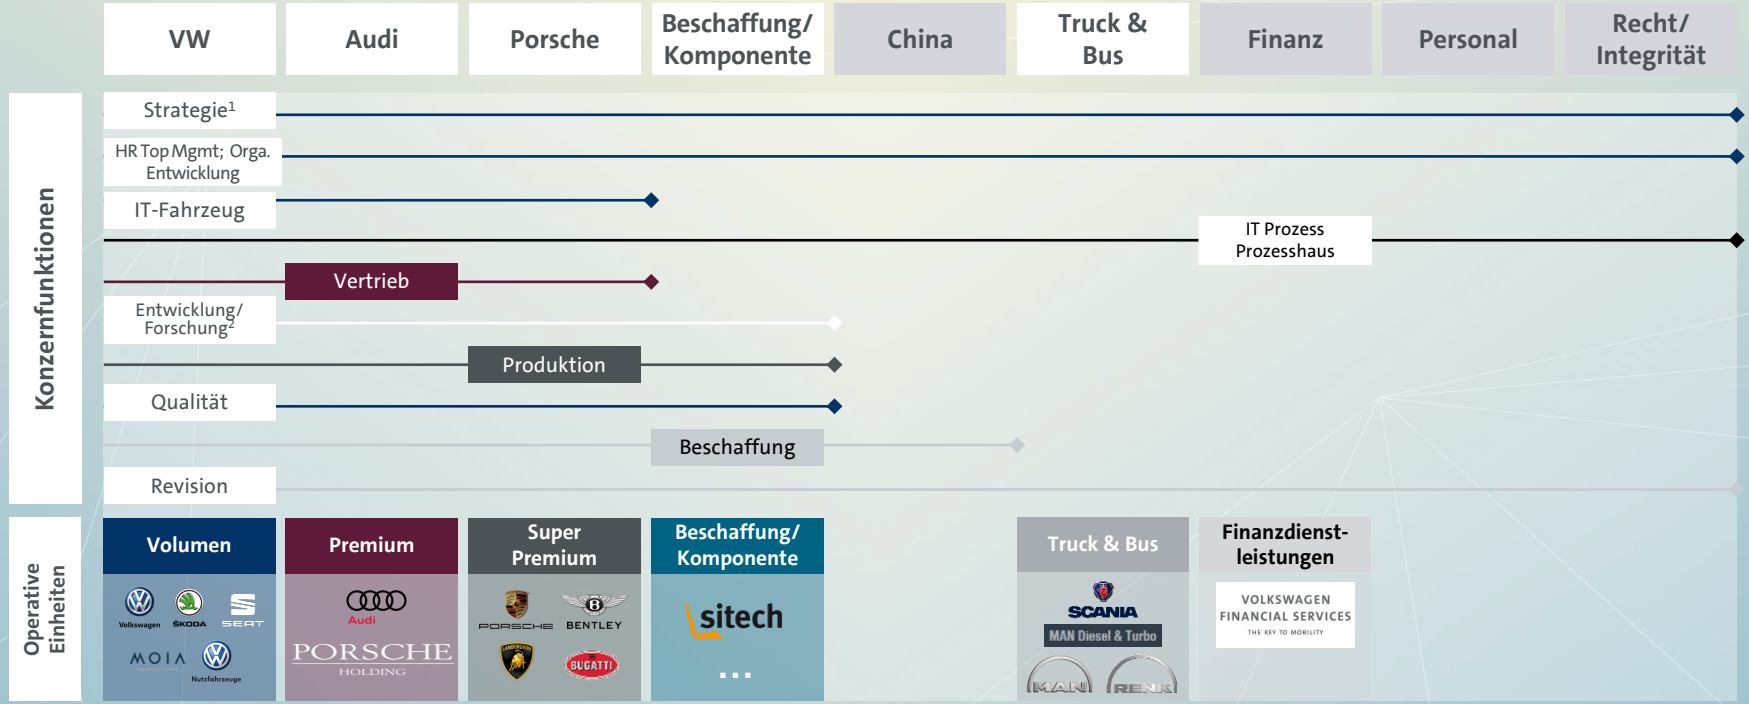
| VW | Audi | Porsche | Beschaffung/ Komponente | China | Truck & Bus | Finanz | Personal | Recht/ Integrität |
|---|---|---|---|---|---|---|---|---|

Konzernfunktionen

Strategie$^1$

HR Top Mgmt; Orga. Entwicklung

IT-Fahrzeug

IT Prozess Prozesshaus

Vertrieb

Entwicklung/ Forschung$^2$

Produktion

Qualität

Beschaffung

Revision

Operative Einheiten

Volumen
Volkswagen ŠKODA SEAT
MOIA Nutzfahrzeuge

Premium
Audi
PORSCHE HOLDING

Super Premium
PORSCHE BENTLEY
BUGATTI

Beschaffung/ Komponente
sitech
...

Truck & Bus
SCANIA
MAN Diesel & Turbo
MAN RENK

Finanzdienstleistungen
VOLKSWAGEN FINANCIAL SERVICES
THE KEY TO MOBILITY